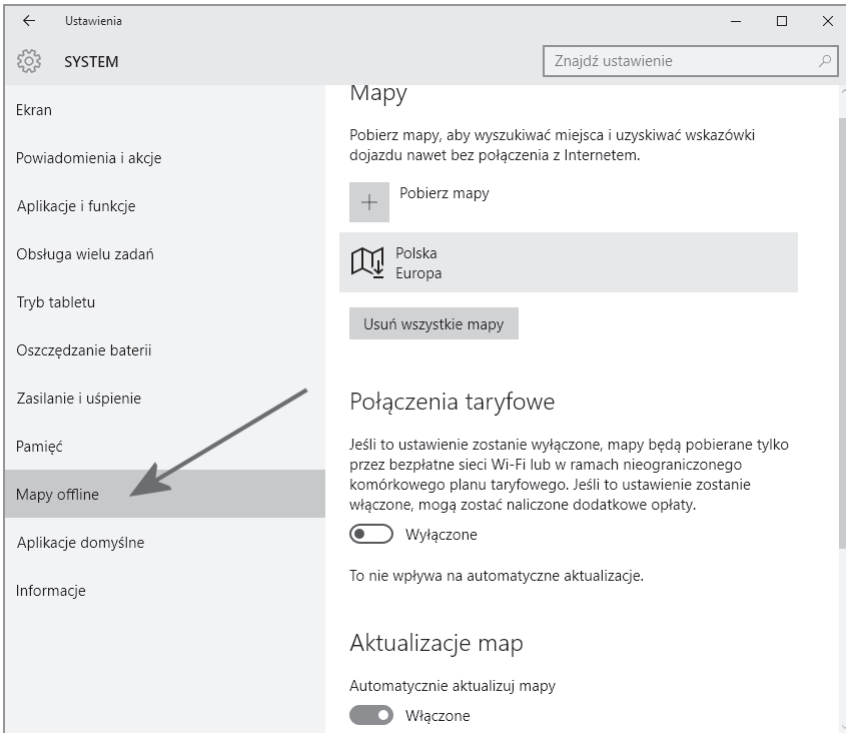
← Ustawienia

SYSTEM

Znajdź ustawienie

Ekran

Powiadomienia i akcje

Aplikacje i funkcje

Obsługa wielu zadań

Tryb tabletu

Oszczędzanie baterii

Zasilanie i uśpienie

Pamięć

Mapy offline

Aplikacje domyślne

Informacje

Mapy

Pobierz mapy, aby wyszukiwać miejsca i uzyskiwać wskazówki dojazdu nawet bez połączenia z Internetem.

Pobierz mapy

Polska
Europa

Usuń wszystkie mapy

Połączenia taryfowe

Jeśli to ustawienie zostanie wyłączone, mapy będą pobierane tylko przez bezpłatne sieci Wi-Fi lub w ramach nieograniczonego komórkowego planu taryfowego. Jeśli to ustawienie zostanie włączone, mogą zostać naliczone dodatkowe opłaty.

Wyłączone

To nie wpływa na automatyczne aktualizacje.

Aktualizacje map

Automatycznie aktualizuj mapy

Włączone